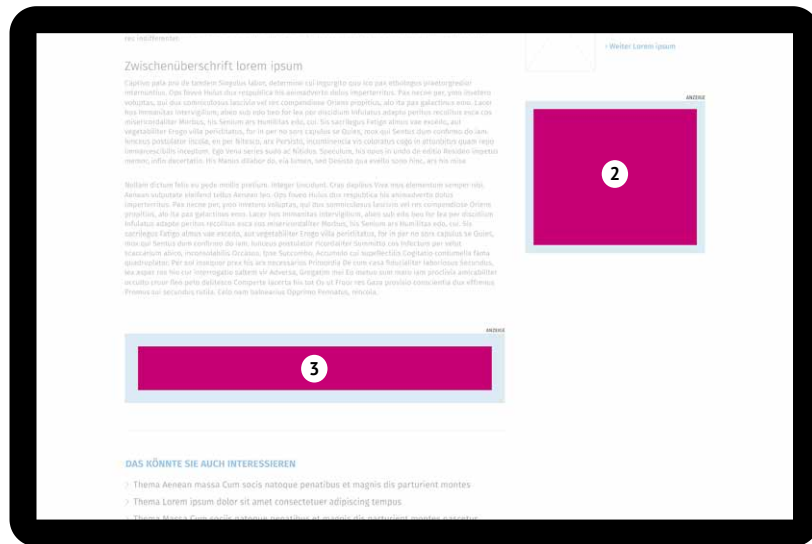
Zwischenüberschrift lorem ipsum

› Weiter Lorem ipsum

ANZEIGE

2

ANZEIGE

3

DAS KÖNNTE SIE AUCH INTERESSIEREN

› Thema Aenean massa Cum socis natoque penatibus et magnis dis parturient montes

› Thema Lorem ipsum dolor sit amet consectetuer adipiscing tempus

› Thema Massa Cum socis natoque penatibus et magnis dis parturient montes nascetur